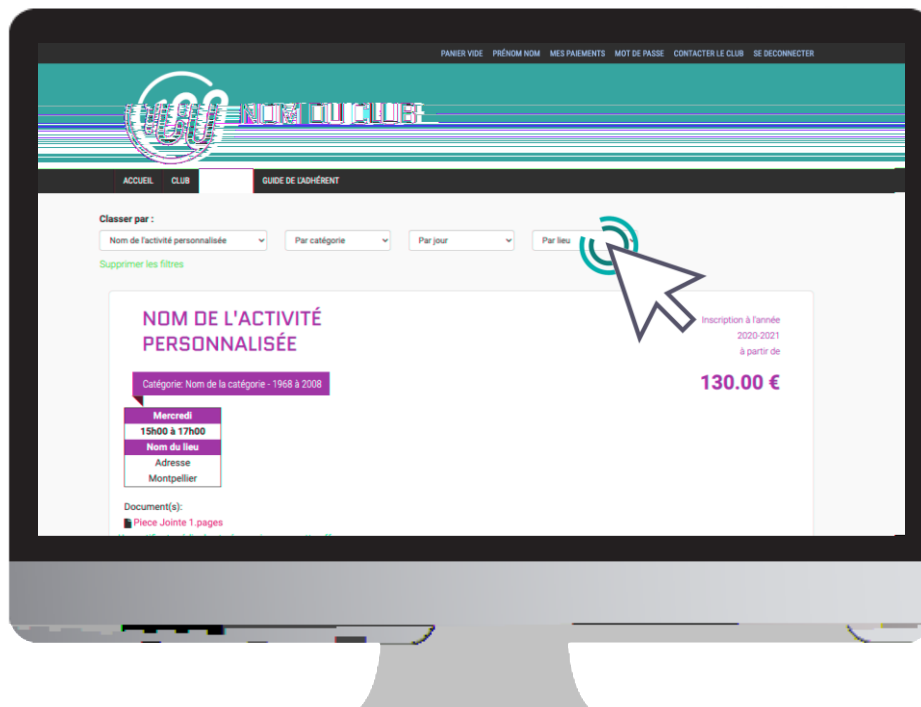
PANIER VIDE PRÉNOM NOM MES PAIEMENTS MOT DE PASSE CONTACTER LE CLUB SE DECONNECTER

NOM DU CLUB

ACCUEIL CLUB GUIDE DE L'ADHÉRENT

Classer par :

Nom de l'activité personnalisée Par catégorie Par jour Par lieu

Supprimer les filtres

NOM DE L'ACTIVITÉ PERSONNALISÉE

Inscription à l'année 2020-2021 à partir de

130.00 €

Catégorie: Nom de la catégorie - 1968 à 2008

Mercredi
15h00 à 17h00
Nom du lieu
Adresse
Montpellier

Document(s):
Piece Jointe 1.pages
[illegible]